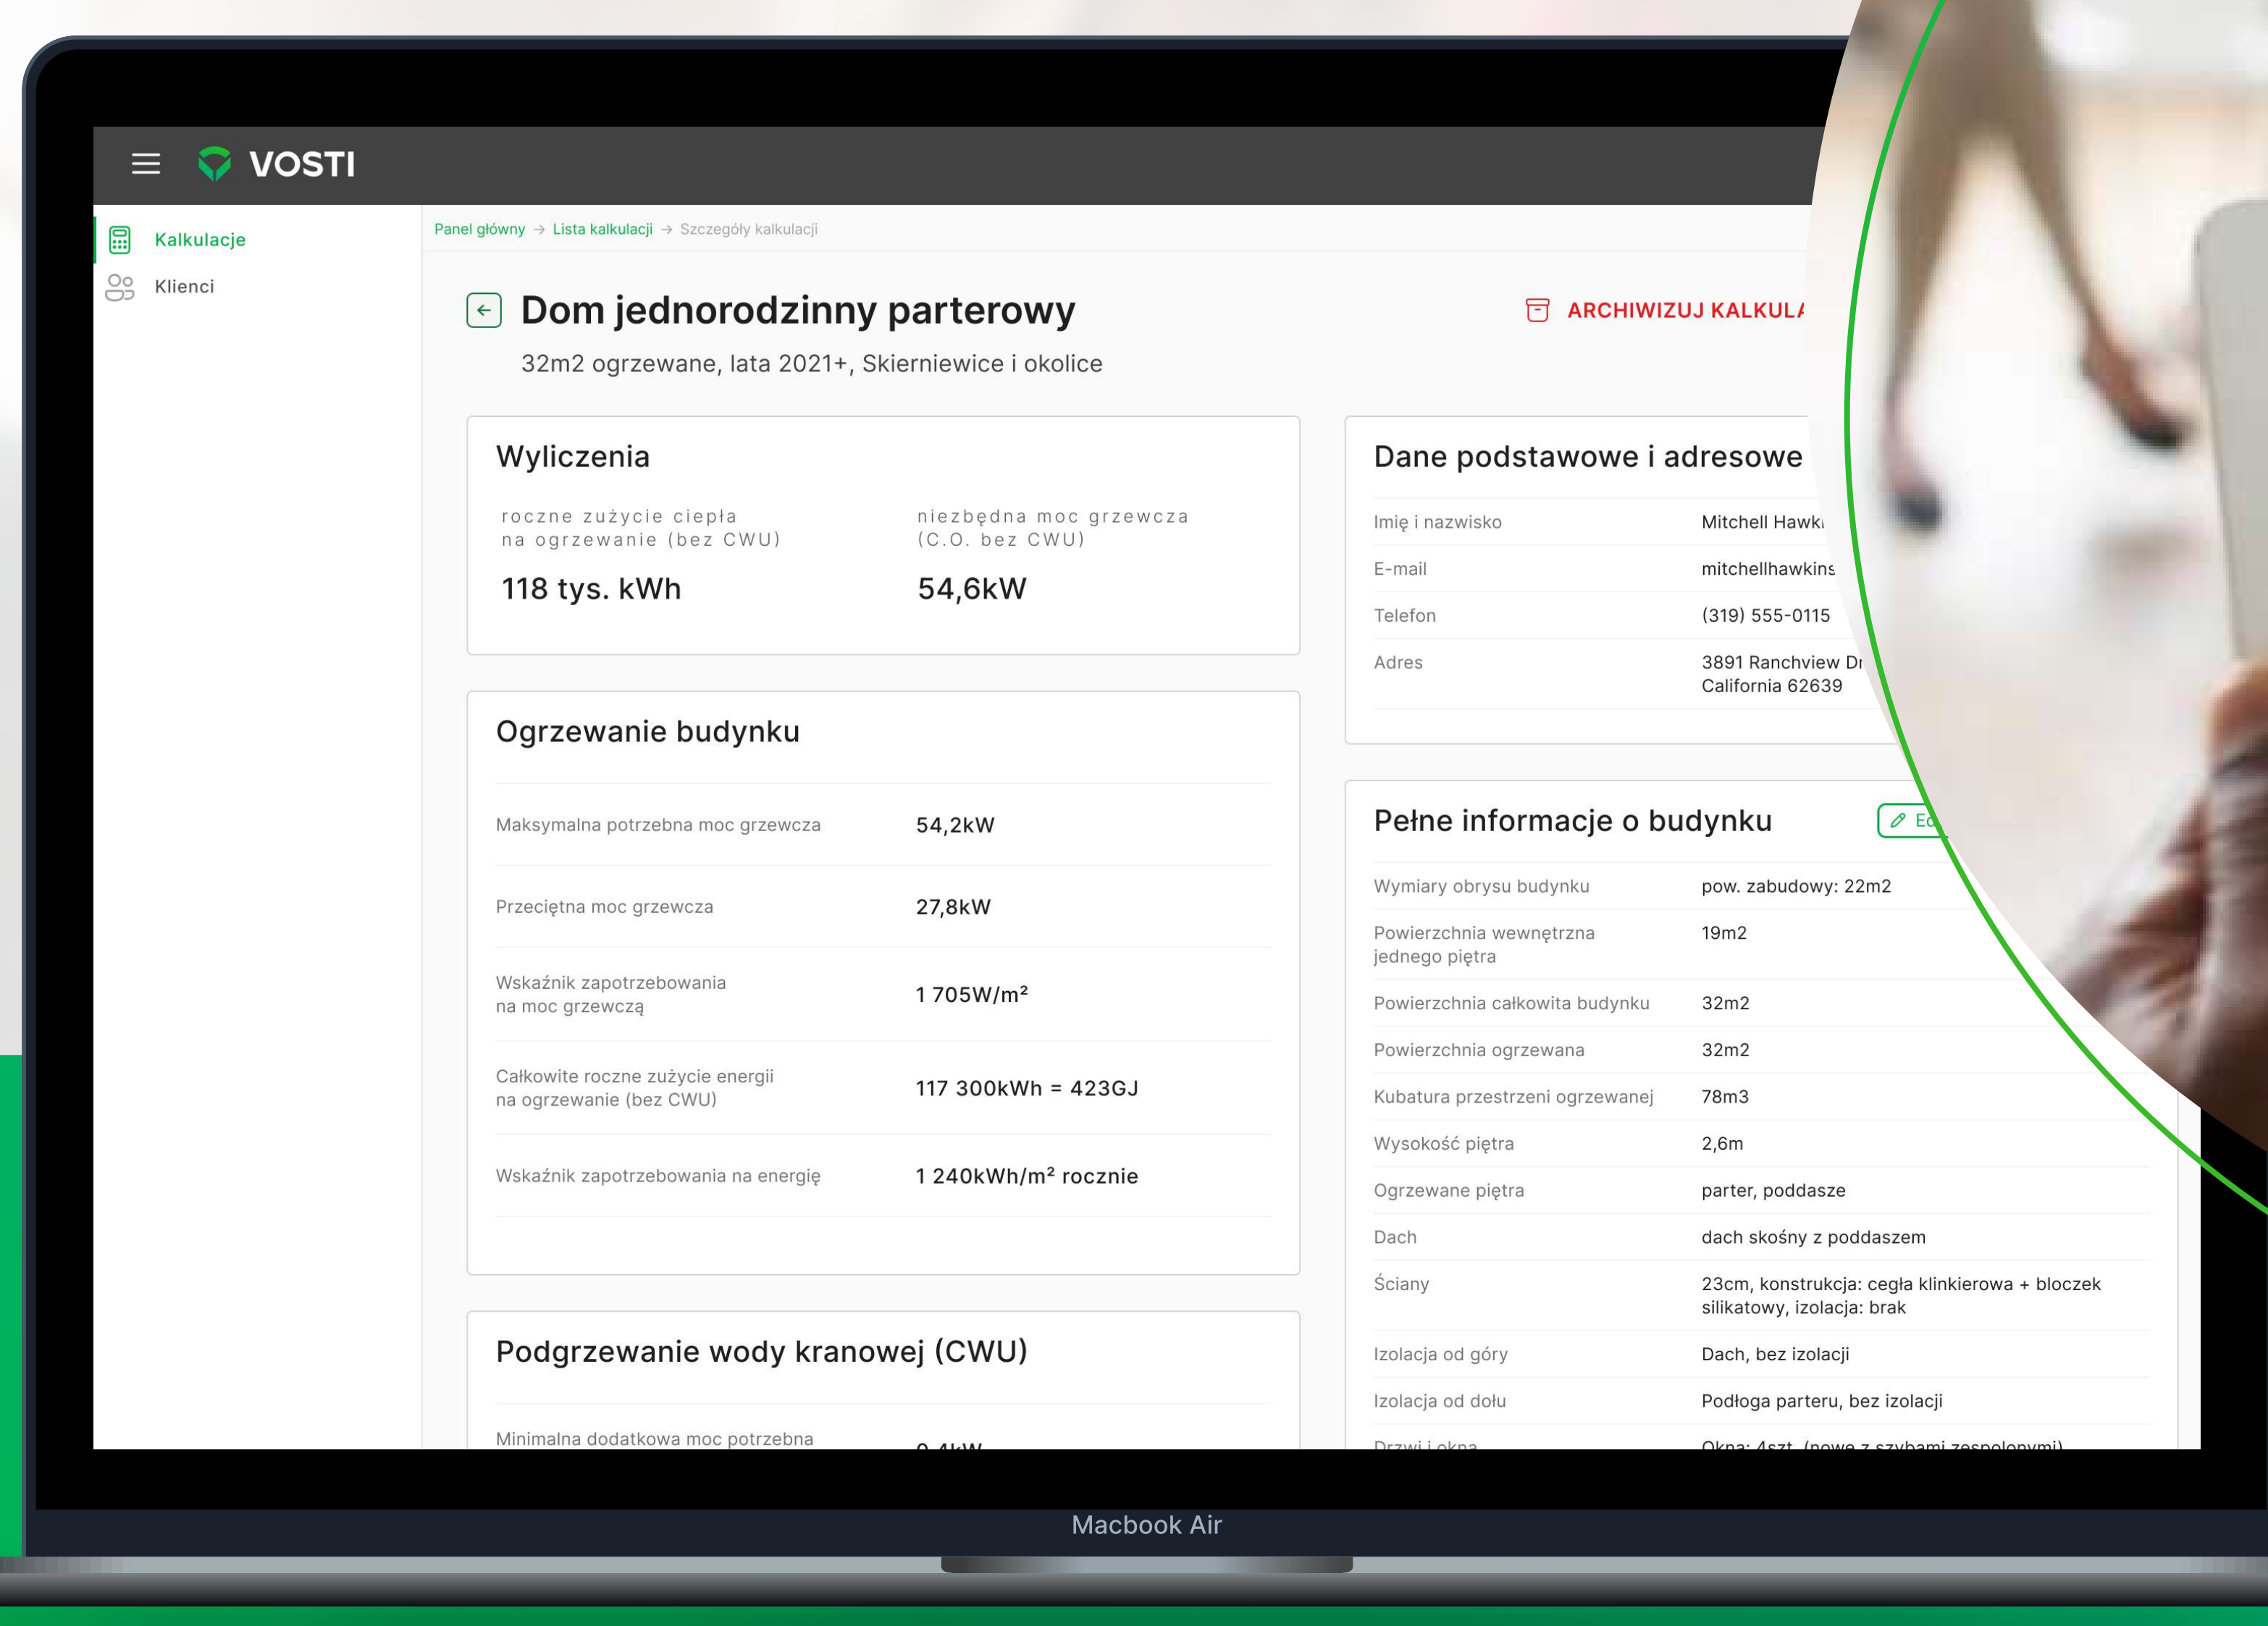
VOSTI

Kalkulacje
Klienci

Panel główny → Lista kalkulacji → Szczegóły kalkulacji

Dom jednorodzinny parterowy
32m2 ogrzewane, lata 2021+, Skierniewice i okolice

ARCHIWIZUJ KALKUL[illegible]

Wyliczenia

roczne zużycie ciepła na ogrzewanie (bez CWU)
118 tys. kWh

niezbędna moc grzewcza (C.O. bez CWU)
54,6kW

Ogrzewanie budynku

| | |
|---|---|
| Maksymalna potrzebna moc grzewcza | 54,2kW |
| Przeciętna moc grzewcza | 27,8kW |
| Wskaźnik zapotrzebowania na moc grzewczą | 1 705W/m² |
| Całkowite roczne zużycie energii na ogrzewanie (bez CWU) | 117 300kWh = 423GJ |
| Wskaźnik zapotrzebowania na energię | 1 240kWh/m² rocznie |

Podgrzewanie wody kranowej (CWU)

Minimalna dodatkowa moc potrzebna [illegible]

Dane podstawowe i adresowe

| | |
|---|---|
| Imię i nazwisko | Mitchell Hawk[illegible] |
| E-mail | mitchellhawkins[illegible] |
| Telefon | (319) 555-0115 |
| Adres | 3891 Ranchview Dr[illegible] California 62639 |

Pełne informacje o budynku
Ed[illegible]

| | |
|---|---|
| Wymiary obrysu budynku | pow. zabudowy: 22m2 |
| Powierzchnia wewnętrzna jednego piętra | 19m2 |
| Powierzchnia całkowita budynku | 32m2 |
| Powierzchnia ogrzewana | 32m2 |
| Kubatura przestrzeni ogrzewanej | 78m3 |
| Wysokość piętra | 2,6m |
| Ogrzewane piętra | parter, poddasze |
| Dach | dach skośny z poddaszem |
| Ściany | 23cm, konstrukcja: cegła klinkierowa + bloczek silikatowy, izolacja: brak |
| Izolacja od góry | Dach, bez izolacji |
| Izolacja od dołu | Podłoga parteru, bez izolacji |
| Drzwi i okna | Okna: 4szt. (nowe z szybami zespolonymi) |

Macbook Air